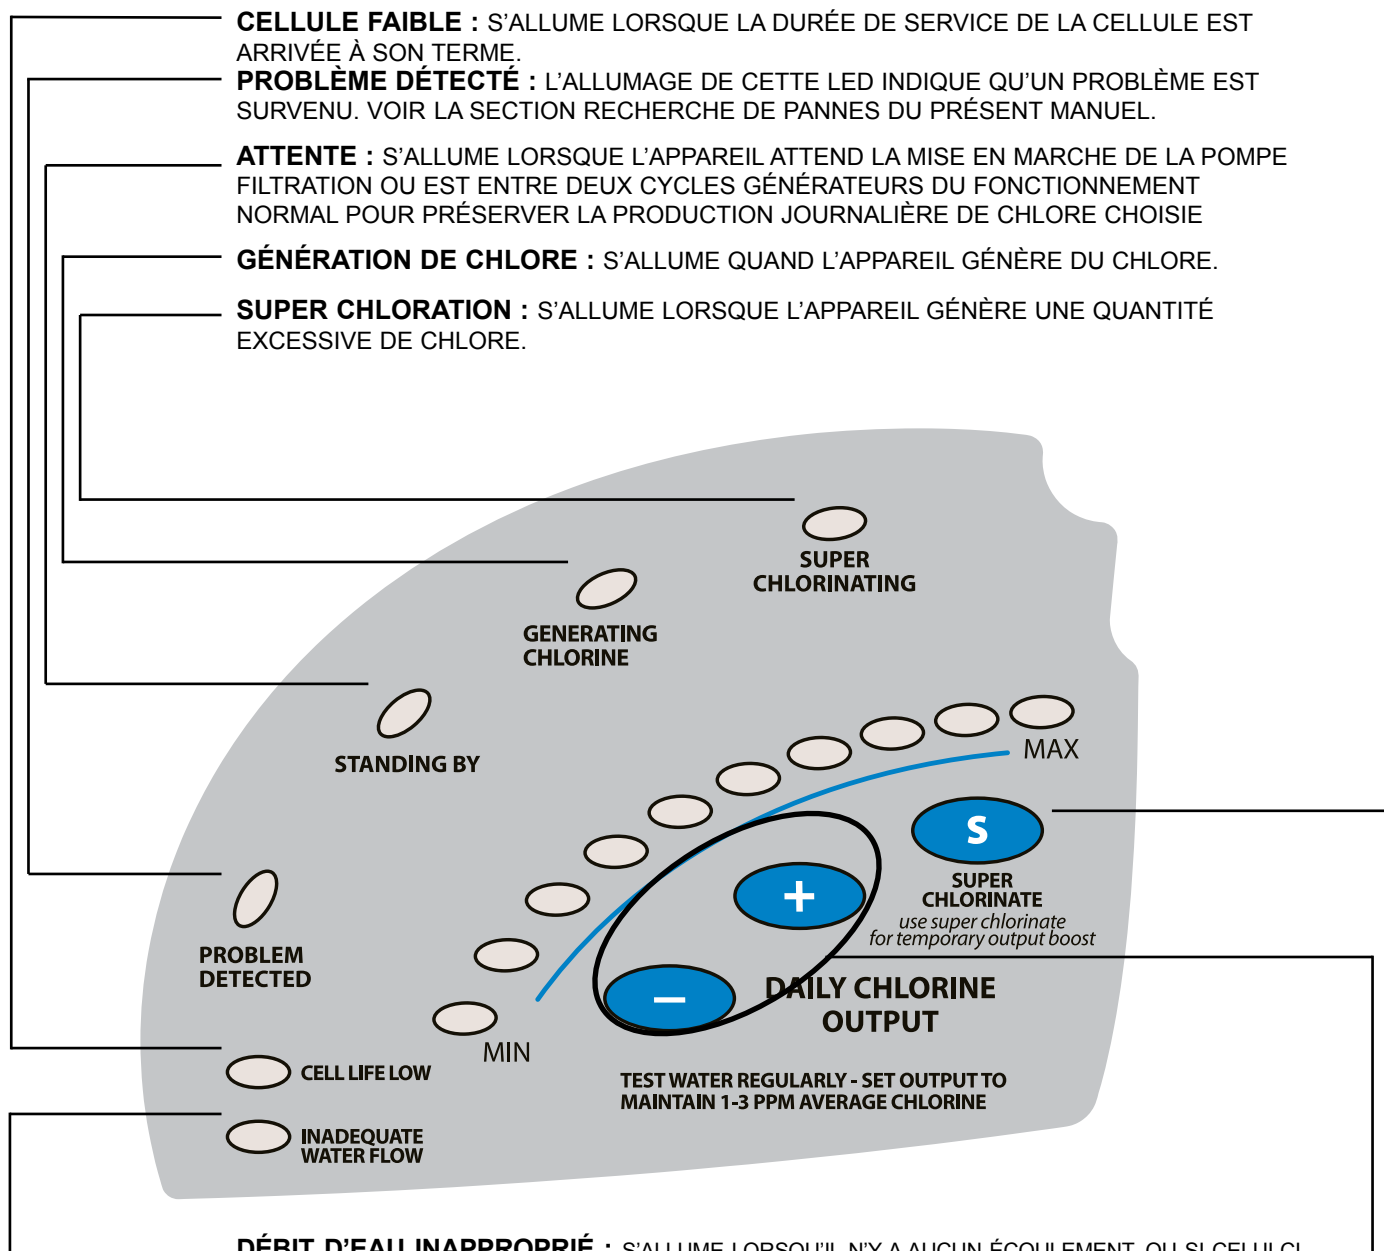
CELLULE FAIBLE : S'ALLUME LORSQUE LA DURÉE DE SERVICE DE LA CELLULE EST ARRIVÉE À SON TERME.

PROBLÈME DÉTECTÉ : L'ALLUMAGE DE CETTE LED INDIQUE QU'UN PROBLÈME EST SURVENU. VOIR LA SECTION RECHERCHE DE PANNES DU PRÉSENT MANUEL.

ATTENTE : S'ALLUME LORSQUE L'APPAREIL ATTEND LA MISE EN MARCHE DE LA POMPE FILTRATION OU EST ENTRE DEUX CYCLES GÉNÉRATEURS DU FONCTIONNEMENT NORMAL POUR PRÉSERVER LA PRODUCTION JOURNALIÈRE DE CHLORE CHOISIE

GÉNÉRATION DE CHLORE : S'ALLUME QUAND L'APPAREIL GÉNÈRE DU CHLORE.

SUPER CHLORATION : S'ALLUME LORSQUE L'APPAREIL GÉNÈRE UNE QUANTITÉ EXCESSIVE DE CHLORE.

SUPER CHLORINATING

GENERATING CHLORINE

STANDING BY

MAX

S

SUPER CHLORINATE
use super chlorinate for temporary output boost

+

PROBLEM DETECTED

−

DAILY CHLORINE OUTPUT

MIN

CELL LIFE LOW

TEST WATER REGULARLY - SET OUTPUT TO MAINTAIN 1-3 PPM AVERAGE CHLORINE

INADEQUATE WATER FLOW

DÉBIT D'EAU INAPPROPRIÉ : S'ALLUME LORSQU'IL N'Y A AUCUN ÉCOULEMENT OU SI CELUI-CI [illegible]